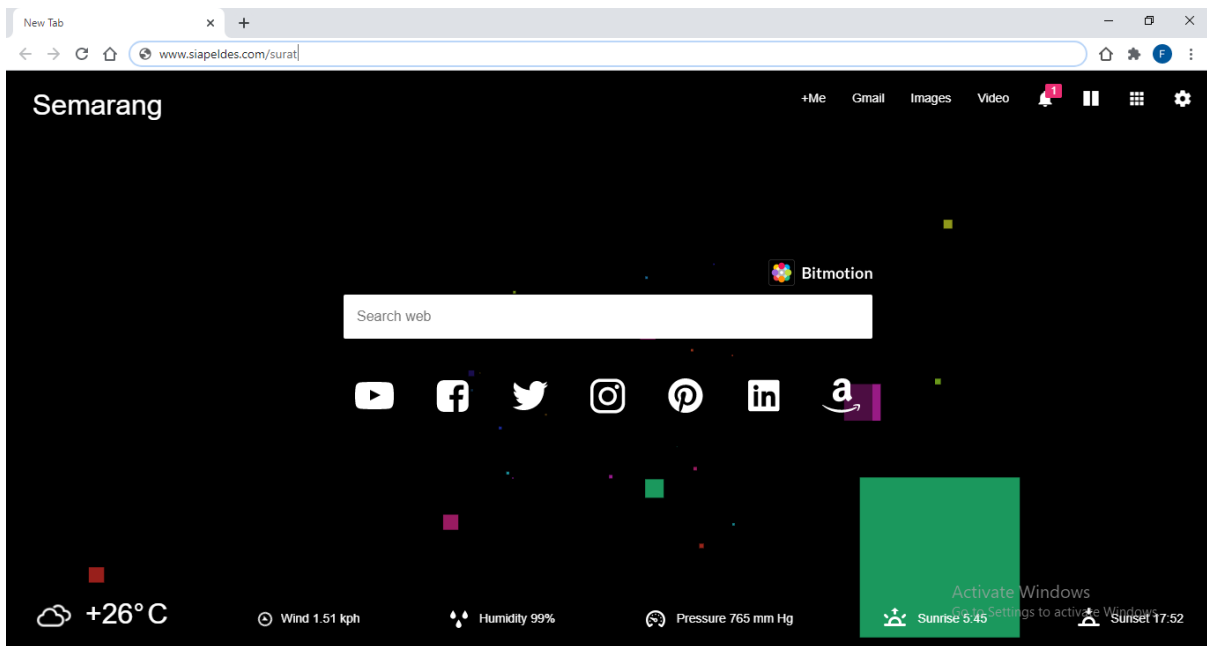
New Tab

www.siapeldes.com/surat

F

Semarang

+Me Gmail Images Video 1

Bitmotion

Search web

+26°C

Wind 1.51 kph

Humidity 99%

Pressure 765 mm Hg

Sunrise 5:45

Sunset 17:52

Activate Windows
Go to Settings to activate Windows.